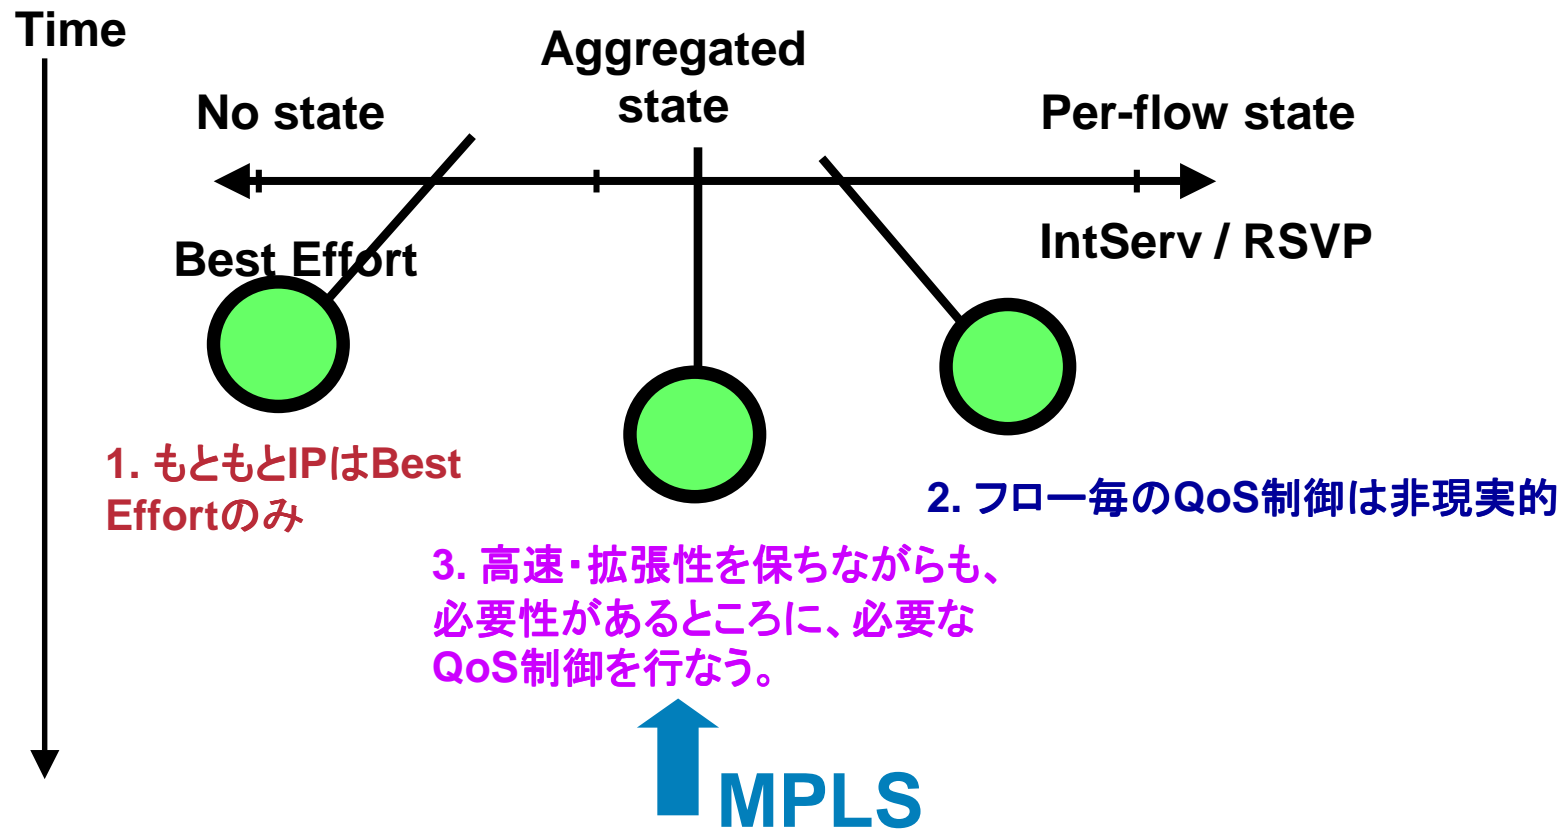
Time

Aggregated state

No state

Per-flow state

Best Effort

IntServ / RSVP

1. もともとIPはBest Effortのみ

2. フロー毎のQoS制御は非現実的

3. 高速・拡張性を保ちながらも、必要性があるところに、必要なQoS制御を行なう。

MPLS